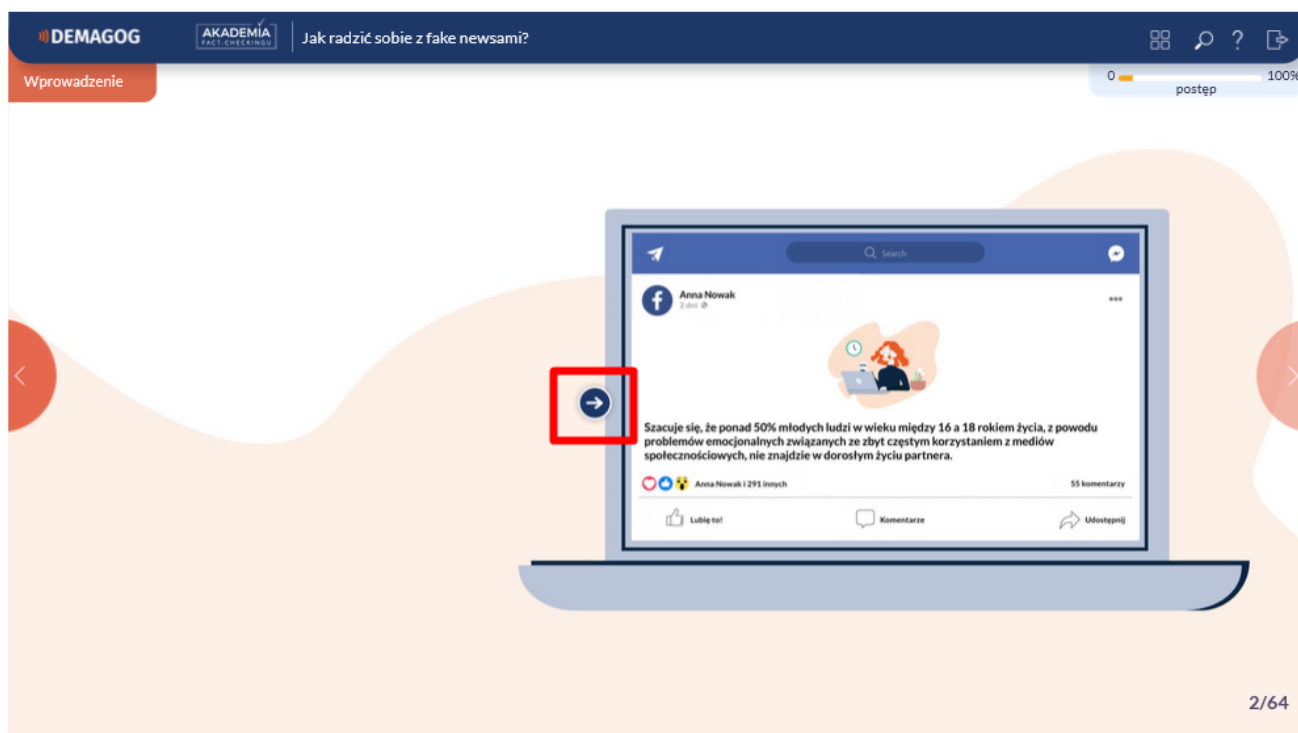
DEMAGOG AKADEMIA FACT-CHECKINGU Jak radzić sobie z fake newsami?

Wprowadzenie

0 100%
postęp

Search

Anna Nowak
2 dni

Szacuje się, że ponad 50% młodych ludzi w wieku między 16 a 18 rokiem życia, z powodu problemów emocjonalnych związanych ze zbyt częstym korzystaniem z mediów społecznościowych, nie znajdzie w dorosłym życiu partnera.

Anna Nowak i 291 innych

55 komentarzy

Lubię to!

Komentarze

Udostępnij

2/64